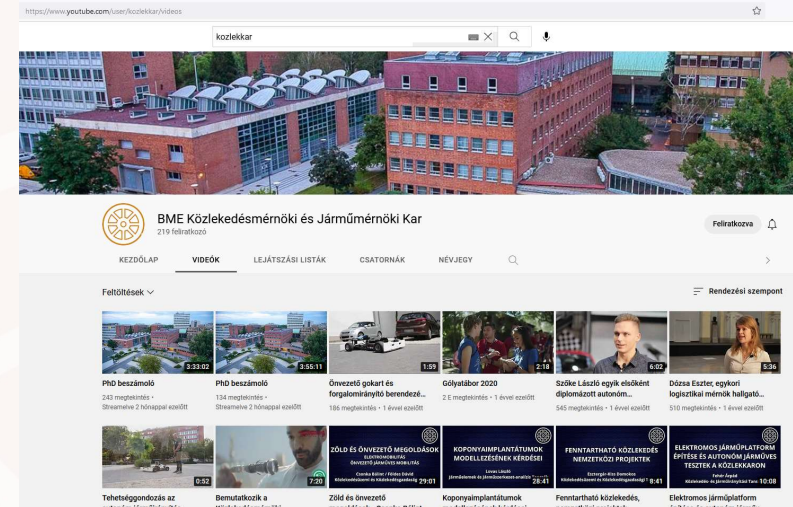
https://www.youtube.com/user/kozlekkar/videos

kozlekkar

BME Közlekedésmérnöki és Járműmérnöki Kar
219 feliratkozó

Feliratkozva

KEZDŐLAP
VIDEÓK
LEJÁTSZÁSI LISTÁK
CSATORNÁK
NÉVJEGY

Feltöltések
Rendezési szempont

3:33:02
PhD beszámoló
243 megtekintés •
Streamelve 2 hónappal ezelőtt

3:55:11
PhD beszámoló
134 megtekintés •
Streamelve 2 hónappal ezelőtt

1:59
Önvezető gokart és forgalomirányító berendezé...
186 megtekintés • 1 évvel ezelőtt

2:18
Gólyatábor 2020
2 E megtekintés • 1 évvel ezelőtt

6:02
Szőke László egyik elsőként diplomázott autonóm...
545 megtekintés • 1 évvel ezelőtt

5:36
Dózsa Eszter, egykori logisztikai mérnök hallgató...
510 megtekintés • 1 évvel ezelőtt

0:52
Tehetséggondozás az

7:20
Bemutatkozik a

ZÖLD ÉS ÖNVEZETŐ MEGOLDÁSOK
ELEKTROMOBILITÁS
ÖNVEZETŐ JÁRMŰVEK MOBILITÁS
29:01
Zöld és önvezető

KOPONYAIMPLANTÁTUMOK MODELLEZÉSÉNEK KÉRDÉSEI
28:41
Koponyaimplantátumok

FENNTARTHATÓ KÖZLEKEDÉS NEMZETKÖZI PROJEKTEK
8:41
Fenntartható közlekedés,

ELEKTROMOS JÁRMŰPLATFORM ÉPÍTÉSE ÉS AUTONÓM JÁRMŰVES TESZTEK A KÖZLEKKARON
10:08
Elektromos járműplatform